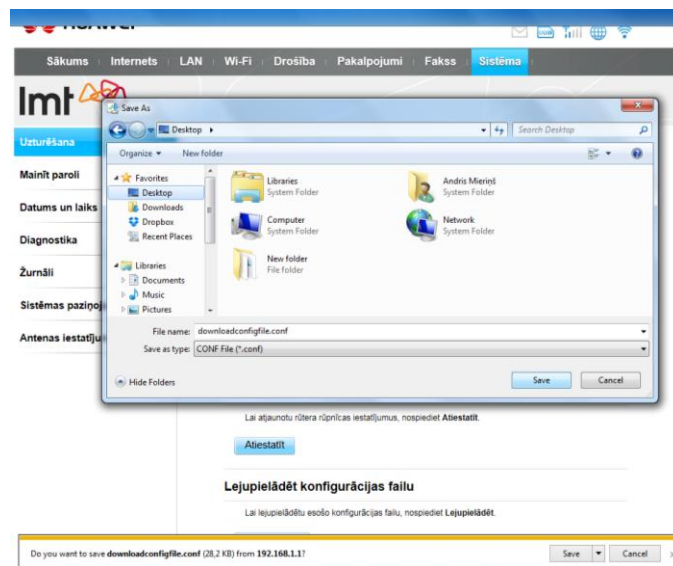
HUAWEI

Sākums | Internets | LAN | Wi-Fi | Drošība | Pakalpojumi | Fakss | Sistēma

lmt

Uzturēšana
Mainīt paroli
Datums un laiks
Diagnostika
Žurnāli
Sistēmas paziņoj
Antenas iestatīju

Save As

Desktop ▸

Search Desktop

Organize ▾ New folder

Favorites
Desktop
Downloads
Dropbox
Recent Places

Libraries
Documents
Music
Pictures

Libraries
System Folder

Andris Mierinš
System Folder

Computer
System Folder

Network
System Folder

New folder
File folder

File name: downloadconfigfile.conf
Save as type: CONF File (*.conf)

Hide Folders

Save Cancel

Lai atjaunotu rūtera rūpnīcas iestatījumus, nospiediet Atiestatīt.

Atiestatīt

Lejupielādēt konfigurācijas failu

Lai lejupielādētu esošo konfigurācijas failu, nospiediet Lejupielādēt.

Do you want to save downloadconfigfile.conf (28,2 KB) from 192.168.1.1?

Save Cancel